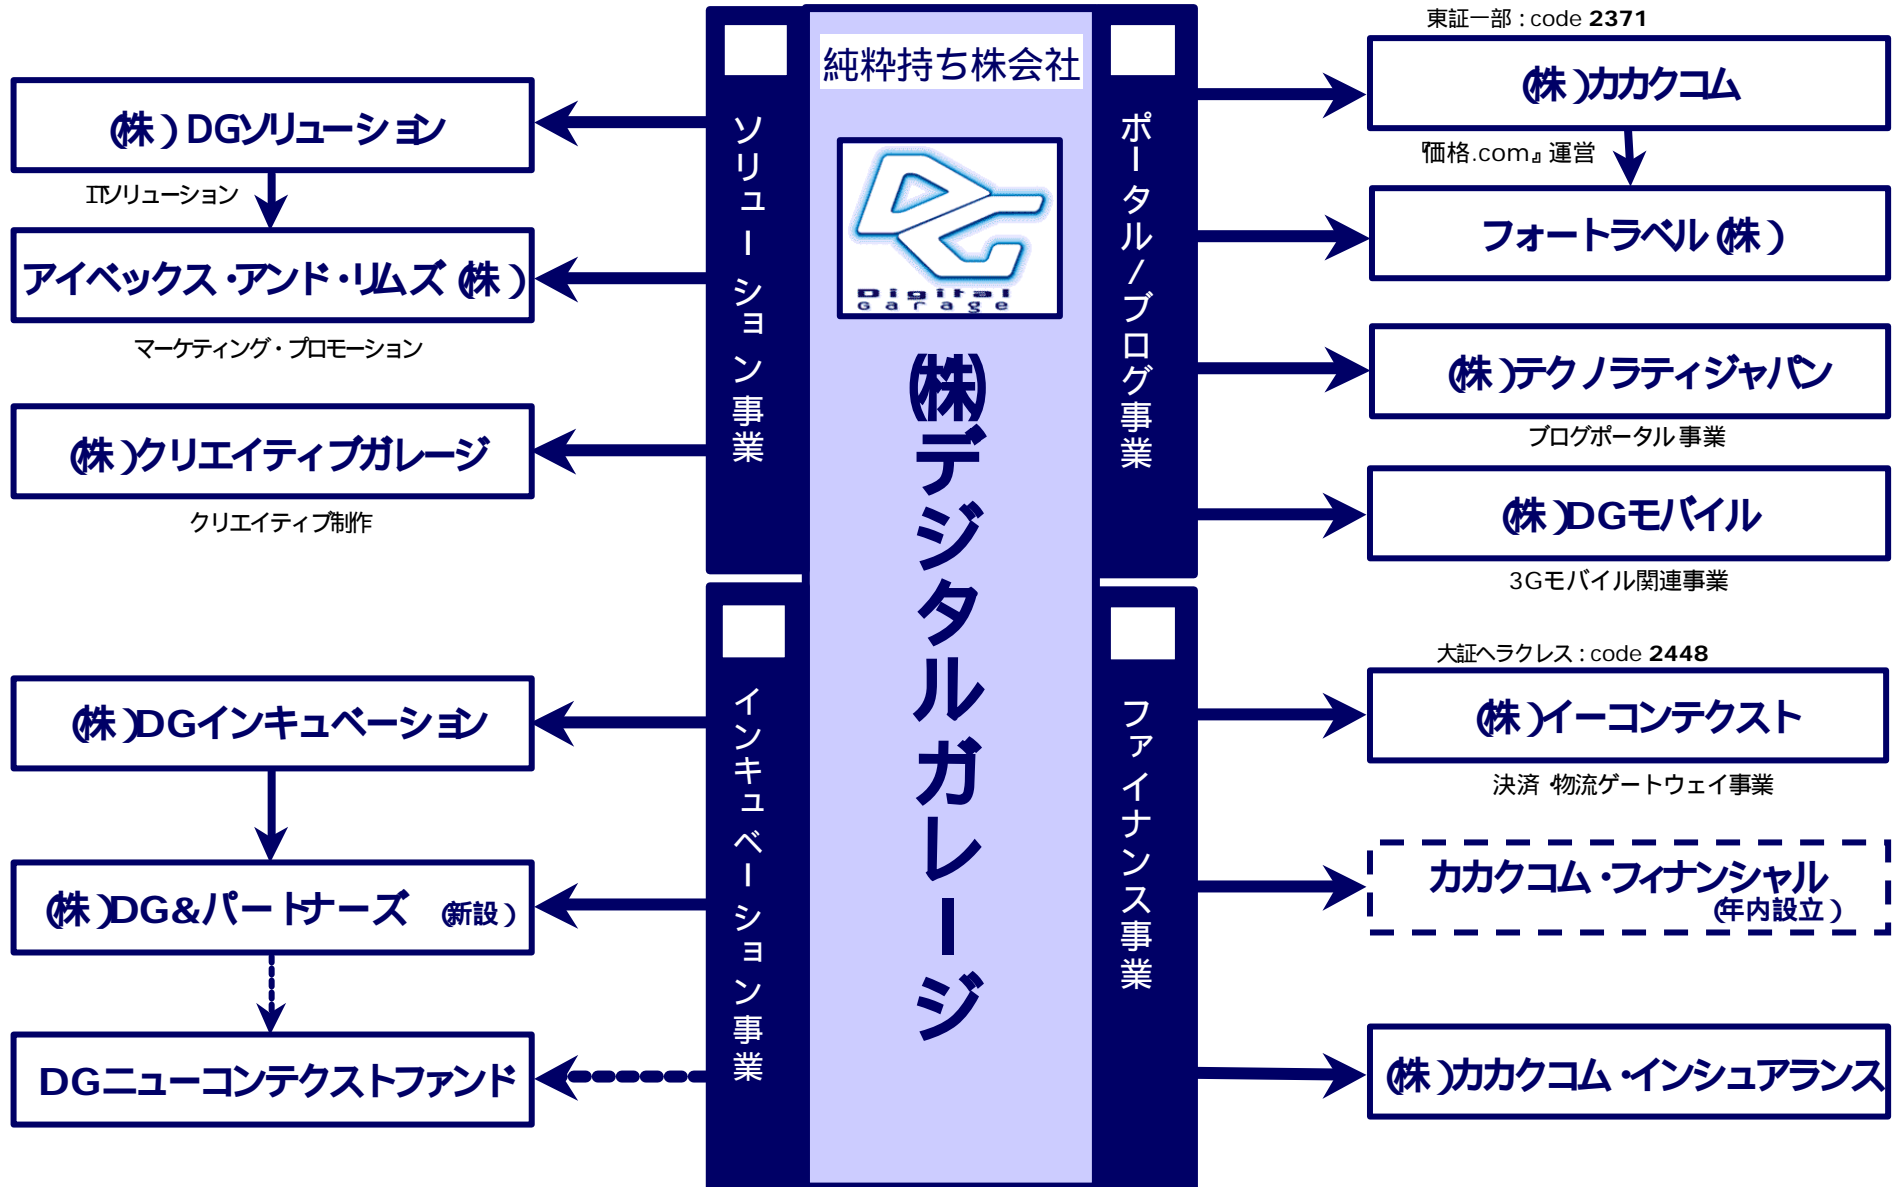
純粋持ち株会社

Digital Garage

(株)デジタルガレージ

ソリューション事業

(株)DGソリューション

ITソリューション

アイベックス・アンド・リムズ(株)

マーケティング・プロモーション

(株)クリエイティブガレージ

クリエイティブ制作

インキュベーション事業

(株)DGインキュベーション

(株)DG&パートナーズ (新設)

DGニューコンテクストファンド

ポータル/ブログ事業

東証一部 : code 2371

(株)カカクコム

『価格.com』運営

フォートラベル(株)

(株)テクノラティジャパン

ブログポータル事業

(株)DGモバイル

3Gモバイル関連事業

ファイナンス事業

大証ヘラクレス : code 2448

(株)イーコンテクスト

決済 物流ゲートウェイ事業

カカクコム・フィナンシャル (年内設立)

(株)カカクコム・インシュアランス